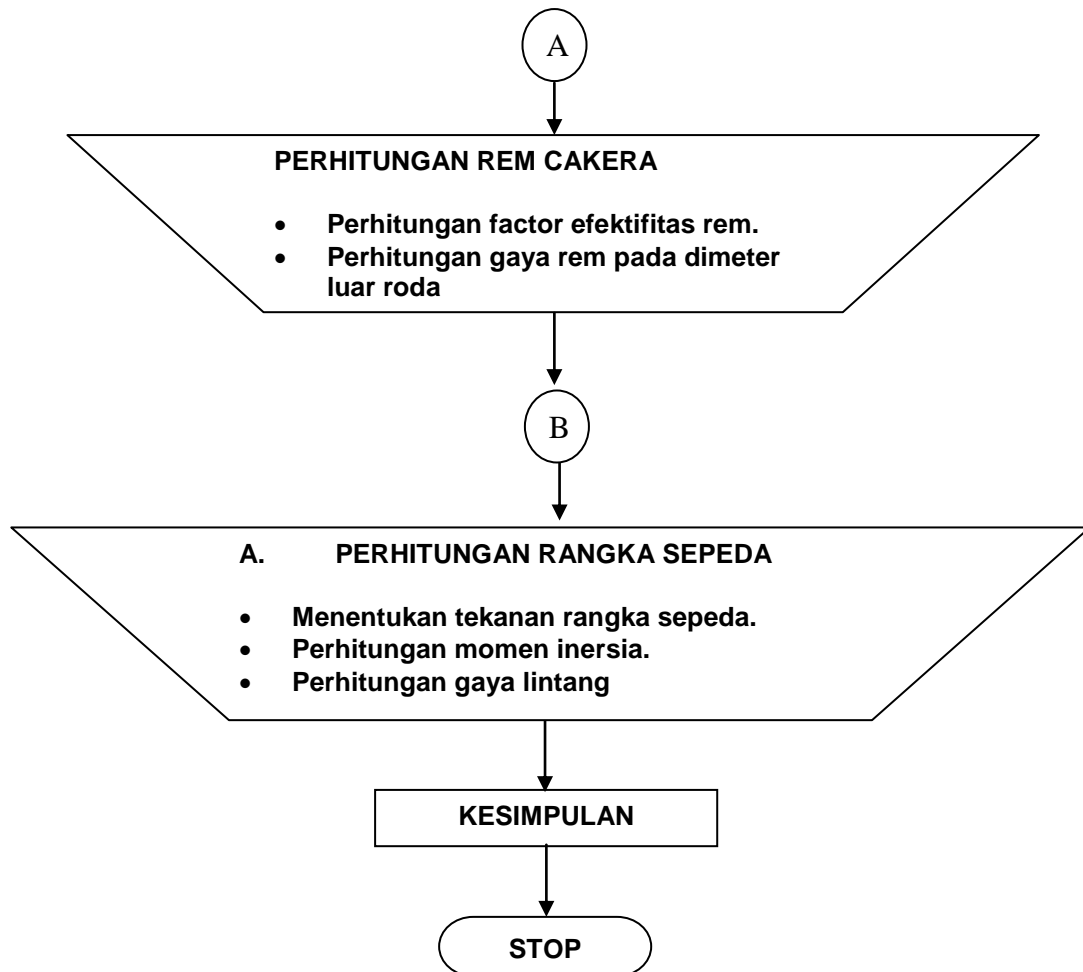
A

PERHITUNGAN REM CAKERA

- Perhitungan factor efektifitas rem.
- Perhitungan gaya rem pada dimeter luar roda

B

A. PERHITUNGAN RANGKA SEPEDA

- Menentukan tekanan rangka sepeda.
- Perhitungan momen inersia.
- Perhitungan gaya lintang

KESIMPULAN

STOP